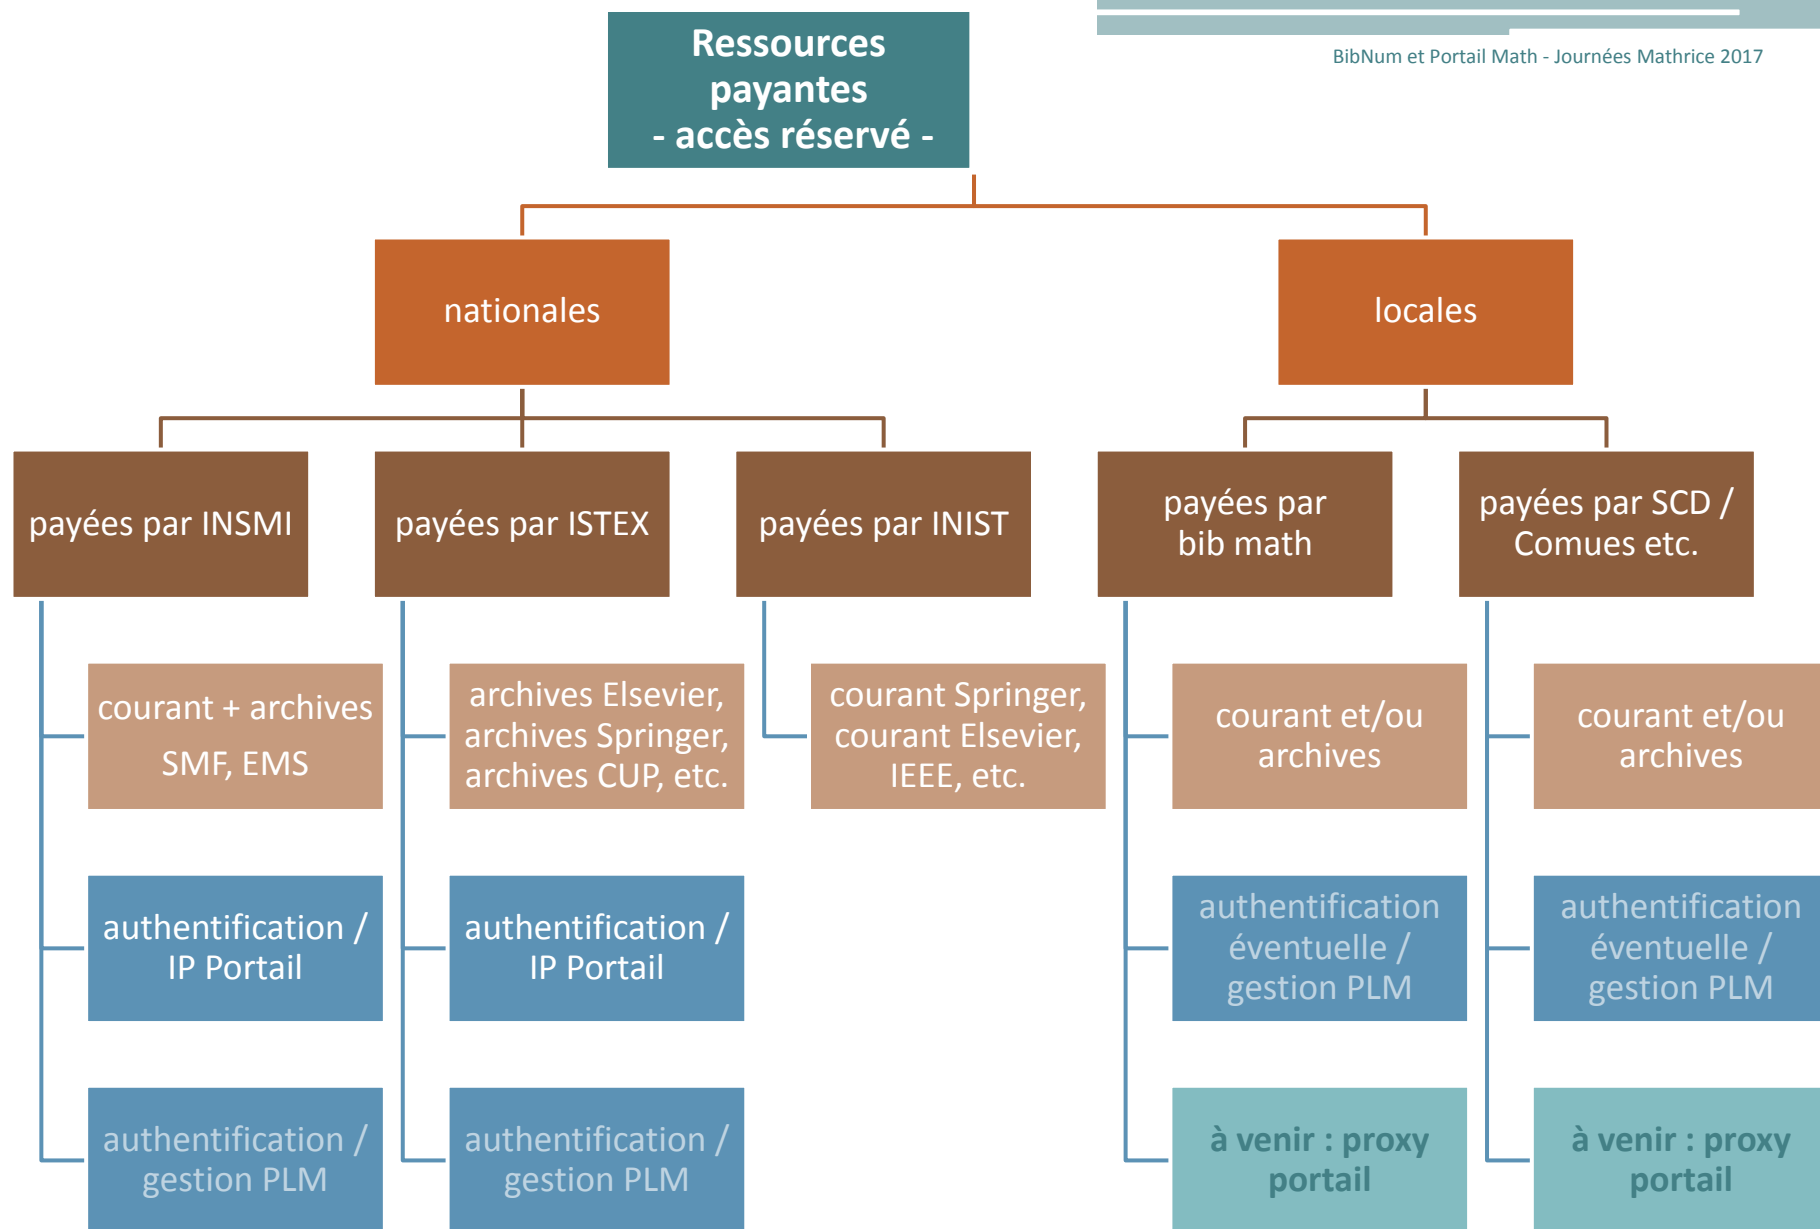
BibNum et Portail Math - Journées Mathrice 2017

Ressources payantes
- accès réservé -

nationales

locales

payées par INSMI

payées par ISTEX

payées par INIST

payées par bib math

payées par SCD / Comues etc.

courant + archives SMF, EMS

archives Elsevier, archives Springer, archives CUP, etc.

courant Springer, courant Elsevier, IEEE, etc.

courant et/ou archives

courant et/ou archives

authentification / IP Portail

authentification / IP Portail

authentification éventuelle / gestion PLM

authentification éventuelle / gestion PLM

authentification / gestion PLM

authentification / gestion PLM

à venir : proxy portail

à venir : proxy portail